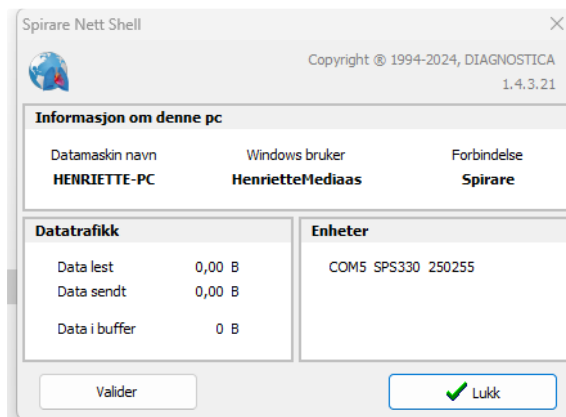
Spirare Nett Shell

Copyright ® 1994-2024, DIAGNOSTICA
1.4.3.21

Informasjon om denne pc

| Datamaskin navn | Windows bruker | Forbindelse |
|---|---|---|
| HENRIETTE-PC | HenrietteMediaas | Spirare |

Datatrafikk

| | |
|---|---|
| Data lest | 0,00 B |
| Data sendt | 0,00 B |
| Data i buffer | 0 B |

Enheter

COM5 SPS330 250255

Valider

Lukk